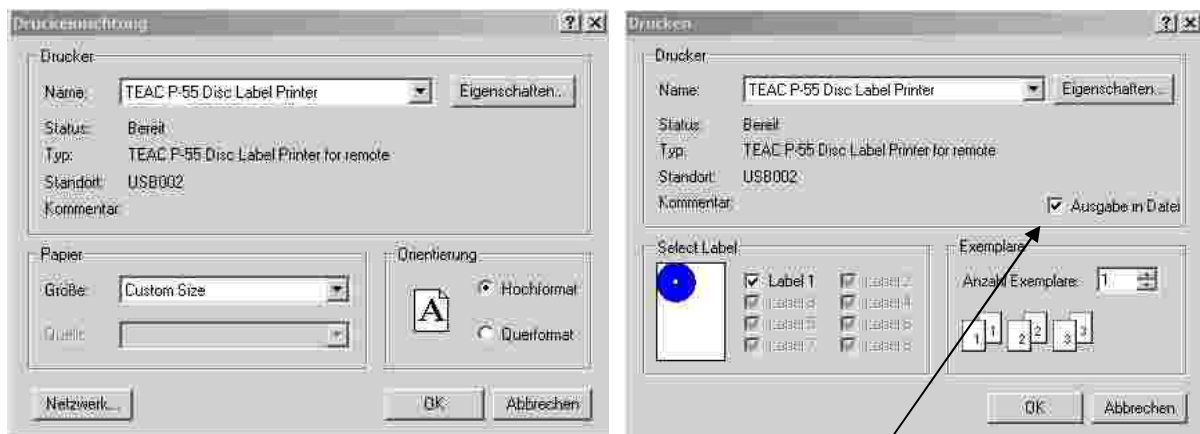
Druckeinrichtung ? X

Drucker
Name: TEAC P-55 Disc Label Printer
Eigenschaften...
Status: Bereit
Typ: TEAC P-55 Disc Label Printer for remote
Standort: USB002
Kommentar:

Papier
Größe: Custom Size
Quelle:

Orientierung
A
Hochformat
Querformat

Netzwerk...
OK
Abbrechen

Drucken ? X

Drucker
Name: TEAC P-55 Disc Label Printer
Eigenschaften...
Status: Bereit
Typ: TEAC P-55 Disc Label Printer for remote
Standort: USB002
Kommentar:
Ausgabe in Datei

Select Label
Label 1
Label 2
Label 3
Label 4
Label 5
Label 6
Label 7
Label 8

Exemplare
Anzahl Exemplare: 1
1 1 2 2 3 3

OK
Abbrechen